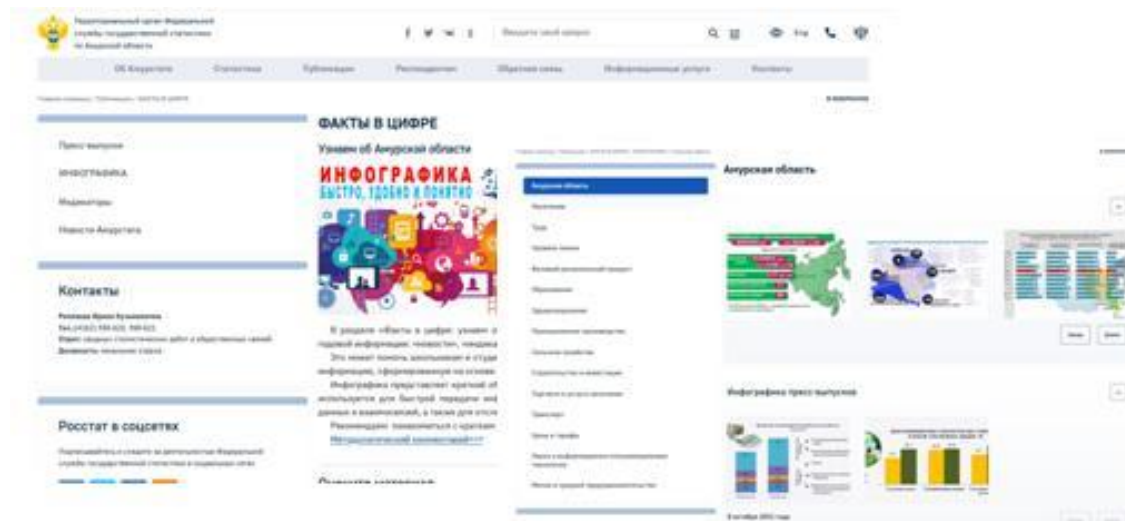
ФАКТЫ В ЦИФРЕ

Узнаем об Амурской области

ИНФОГРАФИКА
БЫСТРО, УДОБНО И ПОНЯТНО

Пресс-выпуски

ИНФОГРАФИКА

Индикаторы

Новости Амурстата

Контакты

Росстат в соцсетях

Амурская область

Инфографика пресс-выпусков

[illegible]